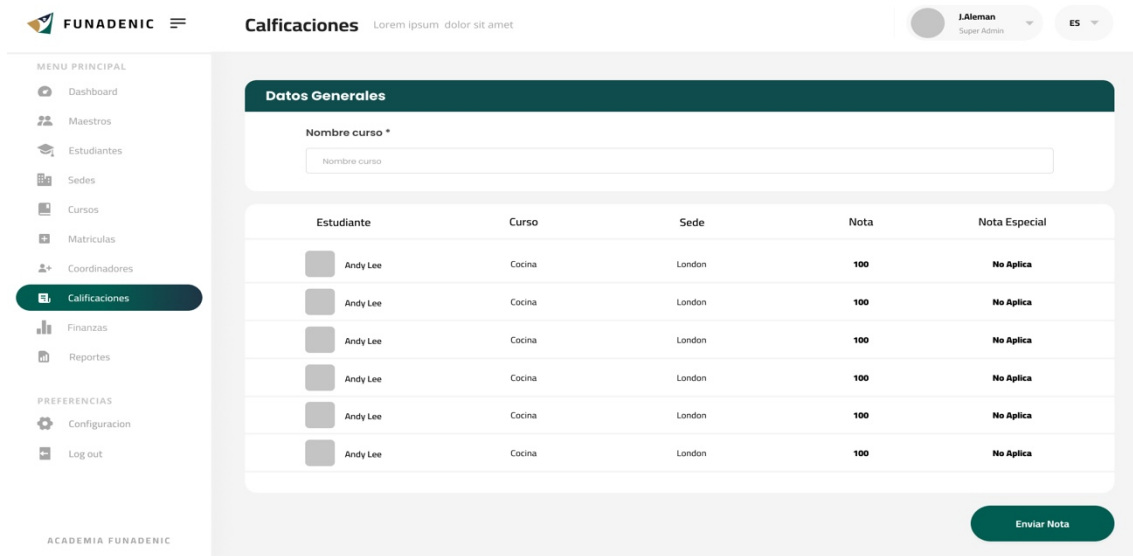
FUNADENIC

Calficaciones Lorem ipsum dolor sit amet

J.Aleman
Super Admin

ES

MENU PRINCIPAL
Dashboard
Maestros
Estudiantes
Sedes
Cursos
Matriculas
Coordinadores
Calificaciones
Finanzas
Reportes

PREFERENCIAS
Configuracion
Log out

ACADEMIA FUNADENIC

Datos Generales

Nombre curso *

Nombre curso

| Estudiante | Curso | Sede | Nota | Nota Especial |
|---|---|---|---|---|
| Andy Lee | Cocina | London | 100 | No Aplica |
| Andy Lee | Cocina | London | 100 | No Aplica |
| Andy Lee | Cocina | London | 100 | No Aplica |
| Andy Lee | Cocina | London | 100 | No Aplica |
| Andy Lee | Cocina | London | 100 | No Aplica |
| Andy Lee | Cocina | London | 100 | No Aplica |

Enviar Nota